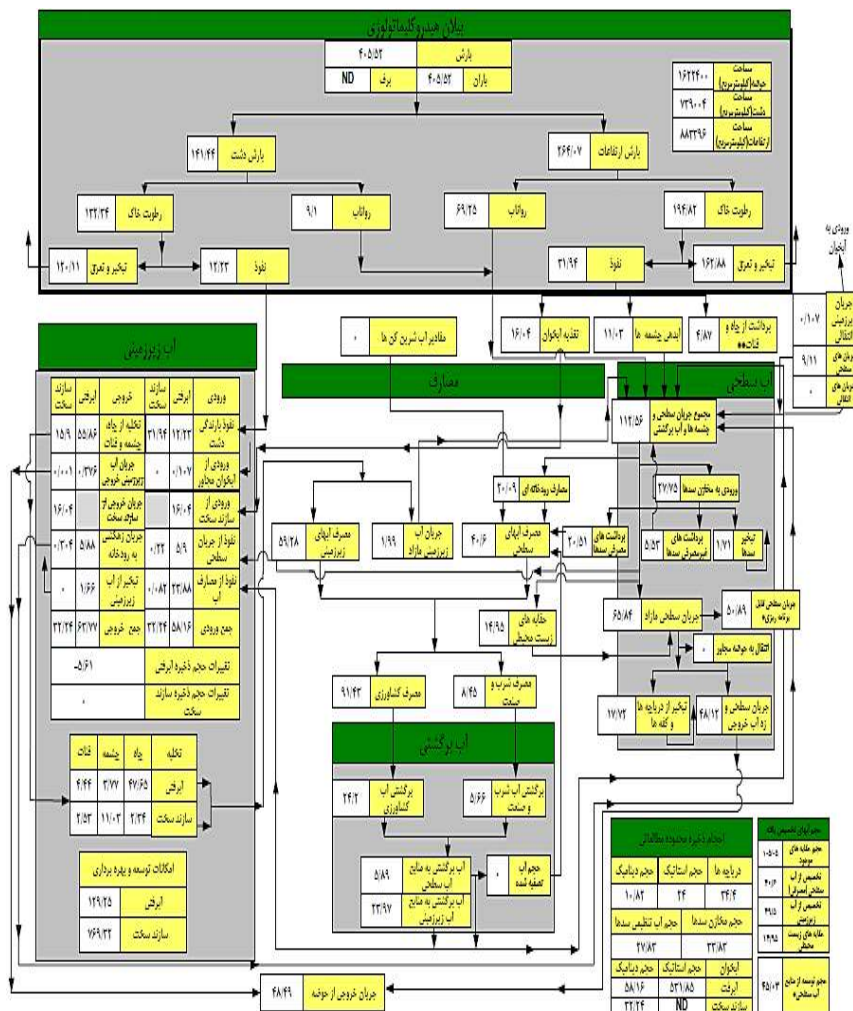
بیلان هیدروکلیماتولوژی

بارش 405/52
باران 405/52
برف ND

مساحت حوضه(کیلومترمربع) 1623400
مساحت دشت(کیلومترمربع) 739004
مساحت ارتفاعات(کیلومترمربع) 884396

بارش دشت 141/44
بارش ارتفاعات 264/07

رطوبت خاک 132/34
رواناب 9/1
رواناب 69/25
رطوبت خاک 194/82

تبخیر و تعرق 120/11
نفوذ 12/33
نفوذ 31/94
تبخیر و تعرق 162/88

ورودی به آبخوان

تغذیه آبخوان 16/04
آبدهی چشمه ها 11/03
برداشت از چاه و قنات 4/87

جریان زیرزمینی انتقالی 0/107
جریان های سطحی 9/11
جریان های انتقالی 0

مقادیر آب شیرین کن ها 0

آب زیرزمینی

| ورودی | آبرفتی | سازند سخت | خروجی | آبرفتی | سازند سخت |
|---|---|---|---|---|---|
| نفوذ بارندگی دشت | 12/33 | 31/94 | تخلیه از چاه، چشمه و قنات | 55/86 | 15/9 |
| ورودی از آبخوان مجاور | 0/107 | 0 | جریان آب زیرزمینی خروجی | 0/376 | 0/001 |
| ورودی از سازند سخت | 16/04 | | جریان خروجی از سازند سخت | | 16/04 |
| نفوذ از جریان سطحی | 5/9 | 0/33 | جریان زهکشی به رودخانه | 5/88 | 0/304 |
| نفوذ از مصارف آب | 23/88 | 0/082 | تبخیر از آب زیرزمینی | 1/66 | 0 |
| جمع ورودی | 58/16 | 32/34 | جمع خروجی | 63/77 | 32/24 |

تغییرات حجم ذخیره آبرفتی -5/61
تغییرات حجم ذخیره سازند سخت 0

| | تخلیه | چاه | چشمه | قنات |
|---|---|---|---|---|
| آبرفتی | 47/65 | 3/77 | 4/44 | |
| سازند سخت | 2/34 | 11/03 | 2/53 | |

امکانات توسعه و بهره برداری
آبرفتی 129/25
سازند سخت 769/32

مصارف

آب سطحی

مجموع جریان سطحی و چشمه ها و آب برگشتی 112/56

مصارف رودخانه ای 20/09
ورودی به مخازن سدها 37/75
برداشت های مصرفی سدها 20/51
برداشت های غیرمصرفی سدها 5/53
تبخیر سدها 1/71

مصرف آبهای زیرزمینی 59/28
جریان آب زیرزمینی مازاد 1/99
مصرف آبهای سطحی 40/6

جریان سطحی مازاد 65/84
جریان سطحی قابل برنامه ریزی 50/89
حقابه های زیست محیطی 14/95
انتقال به حوضه مجاور 0
تبخیر از دریاچه ها و تالاب ها 17/72
جریان سطحی و زه آب خروجی 48/12

مصرف کشاورزی 91/43
مصرف شرب و صنعت 8/45

آب برگشتی
برگشتی آب کشاورزی 24/2
برگشتی آب شرب و صنعت 5/66
آب برگشتی به منابع آب سطحی 5/89
آب برگشتی به منابع آب زیرزمینی 23/97
حجم آب تصفیه شده 0

احجام ذخیره محدوده مطالعاتی
| دریاچه ها | حجم استاتیک | حجم دینامیک |
|---|---|---|
| 34/4 | 24 | 10/82 |

| حجم مخازن سدها | حجم آب تنظیمی سدها |
|---|---|
| 33/83 | 27/83 |

| آبخوان | حجم استاتیک | حجم دینامیک |
|---|---|---|
| آبرفت | 521/35 | 58/16 |
| سازند سخت | ND | 32/24 |

حجم آبهای تخصیص یافته
حجم حقابه های موجود 105/5
تخصیص از آب سطحی (مصرفی) 40/6
تخصیص از آب زیرزمینی 59/5
حقابه های زیست محیطی 14/95
حجم توسعه از منابع آب سطحی 45/03

جریان خروجی از حوضه 48/49